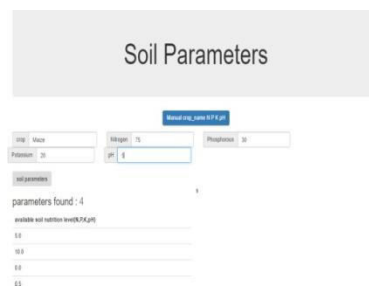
Soil Parameters

Manual crop_name N P K pH

crop Maize

Nitrogen 75

Phosphorus 30

Potassium 20

pH 6

soil parameters

parameters found : 4

available soil nutrition level(N,P,K,pH)

5.0

10.0

8.0

6.5